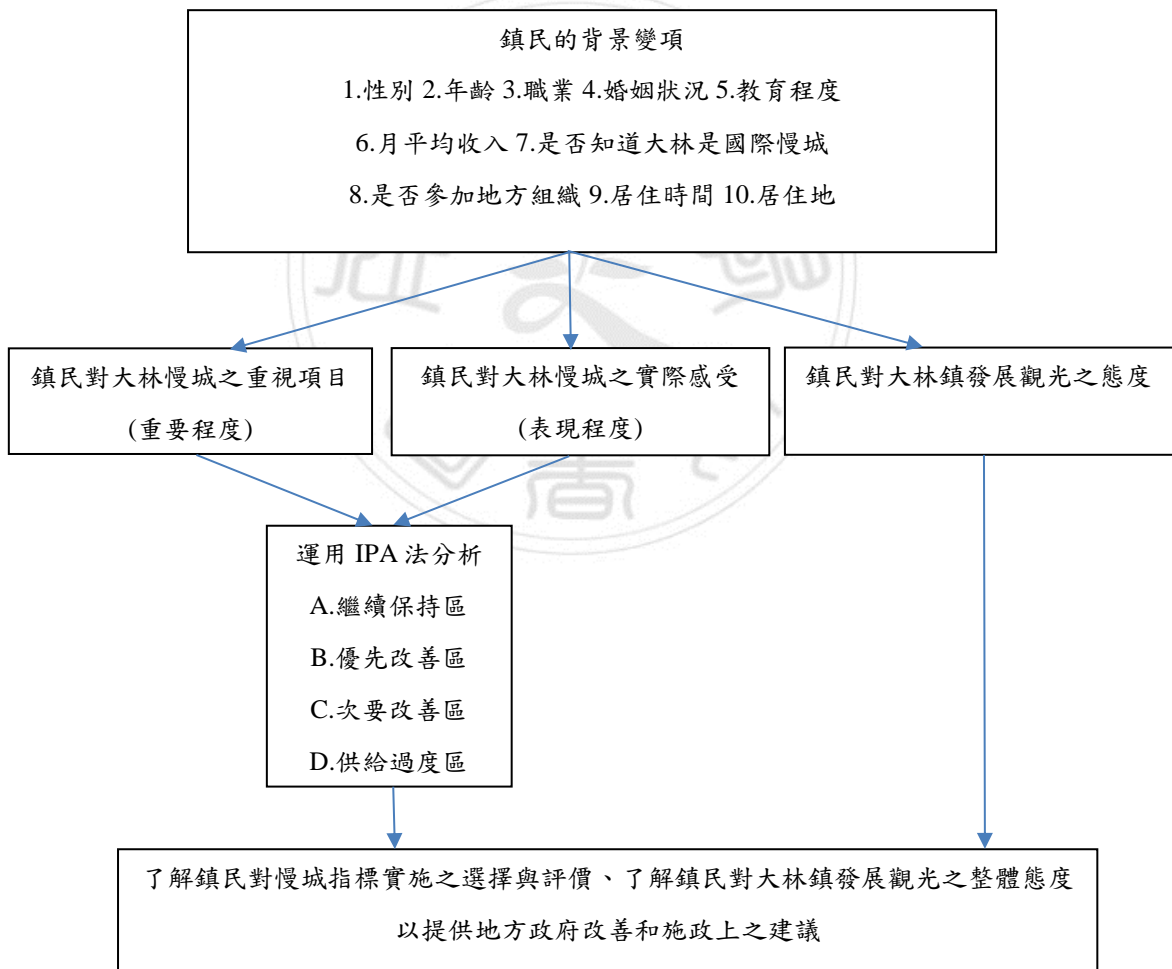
鎮民的背景變項

1.性別 2.年齡 3.職業 4.婚姻狀況 5.教育程度

6.月平均收入 7.是否知道大林是國際慢城

8.是否參加地方組織 9.居住時間 10.居住地

鎮民對大林慢城之重視項目
(重要程度)

鎮民對大林慢城之實際感受
(表現程度)

鎮民對大林鎮發展觀光之態度

運用 IPA 法分析

A.繼續保持區

B.優先改善區

C.次要改善區

D.供給過度區

了解鎮民對慢城指標實施之選擇與評價、了解鎮民對大林鎮發展觀光之整體態度

以提供地方政府改善和施政上之建議